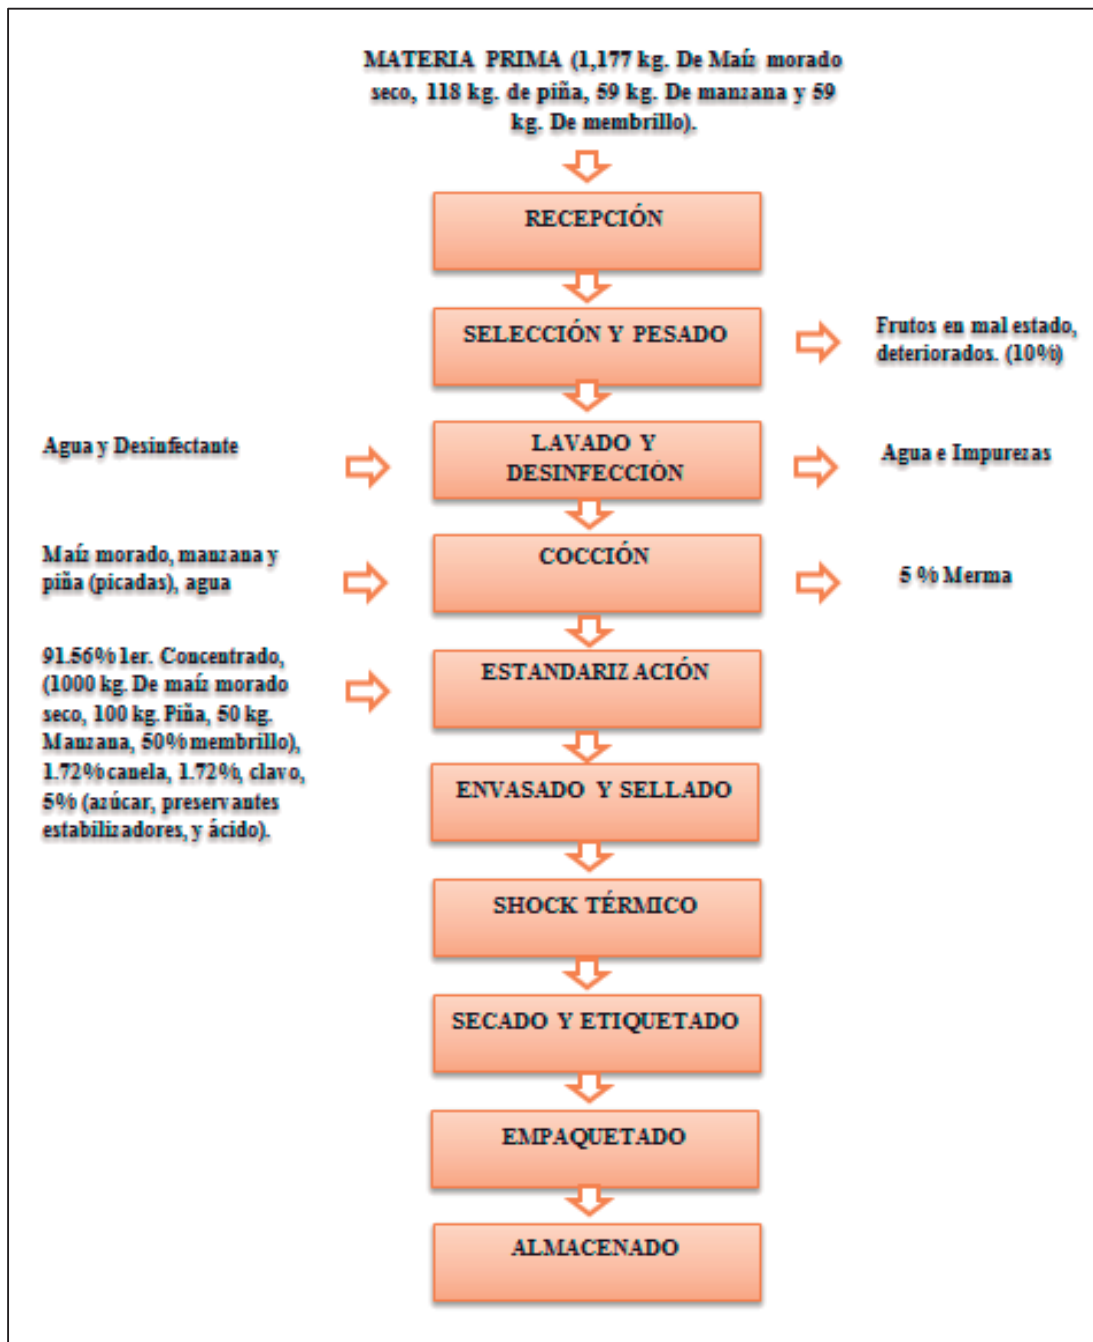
MATERIA PRIMA (1,177 kg. De Maíz morado seco, 118 kg. de piña, 59 kg. De manzana y 59 kg. De membrillo).

RECEPCIÓN

SELECCIÓN Y PESADO

Frutos en mal estado, deteriorados. (10%)

Agua y Desinfectante

LAVADO Y DESINFECCIÓN

Agua e Impurezas

Maíz morado, manzana y piña (picadas), agua

COCCIÓN

5 % Merma

91.56% 1er. Concentrado, (1000 kg. De maíz morado seco, 100 kg. Piña, 50 kg. Manzana, 50% membrillo), 1.72% canela, 1.72%, clavo, 5% (azúcar, preservantes estabilizadores, y ácido).

ESTANDARIZ ACIÓN

ENVASADO Y SELLADO

SHOCK TÉRMICO

SECADO Y ETIQUETADO

EMPAQUETADO

ALMACENADO